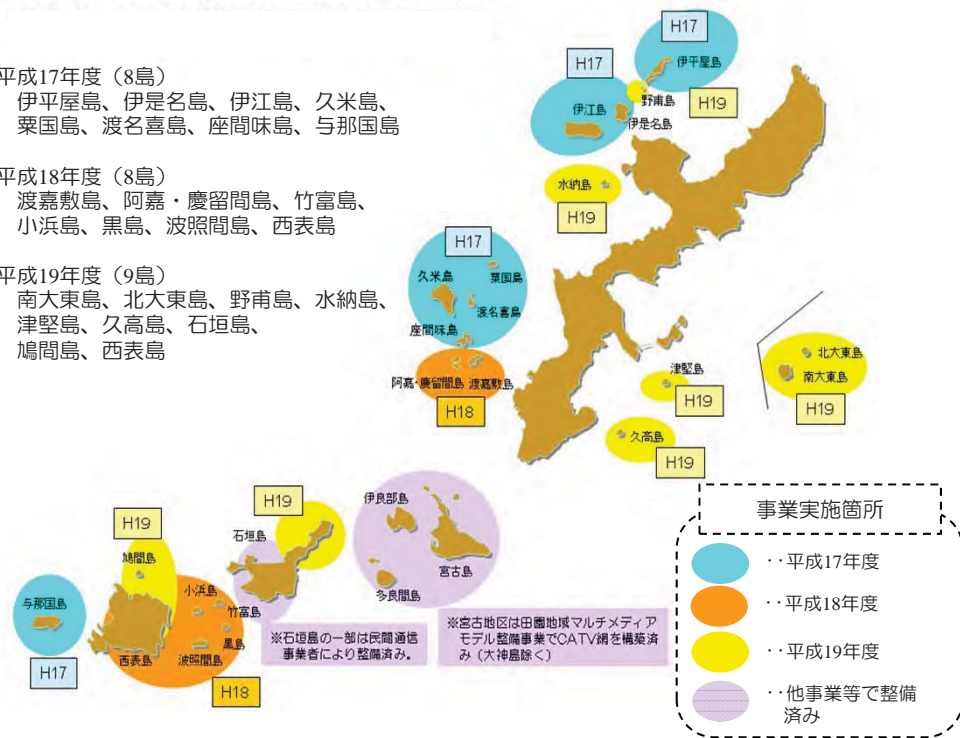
平成17年度（8島）
伊平屋島、伊是名島、伊江島、久米島、粟国島、渡名喜島、座間味島、与那国島

平成18年度（8島）
渡嘉敷島、阿嘉・慶留間島、竹富島、小浜島、黒島、波照間島、西表島

平成19年度（9島）
南大東島、北大東島、野甫島、水納島、津堅島、久高島、石垣島、鳩間島、西表島

H17
伊平屋島
H17
伊江島
野甫島
伊是名島
H19
水納島
H19
H17
久米島
粟国島
渡名喜島
座間味島
阿嘉・慶留間島
渡嘉敷島
H18
津堅島
H19
北大東島
南大東島
H19
久高島
H19
H19
石垣島
伊良部島
宮古島
多良間島
H19
鳩間島
与那国島
小浜島
竹富島
黒島
西表島
波照間島
H17
H18
※石垣島の一部は民間通信事業者により整備済み。
※宮古地区は田園地域マルチメディアモデル整備事業でCATV網を構築済み（大神島除く）

事業実施箇所
・・平成17年度
・・平成18年度
・・平成19年度
・・他事業等で整備済み